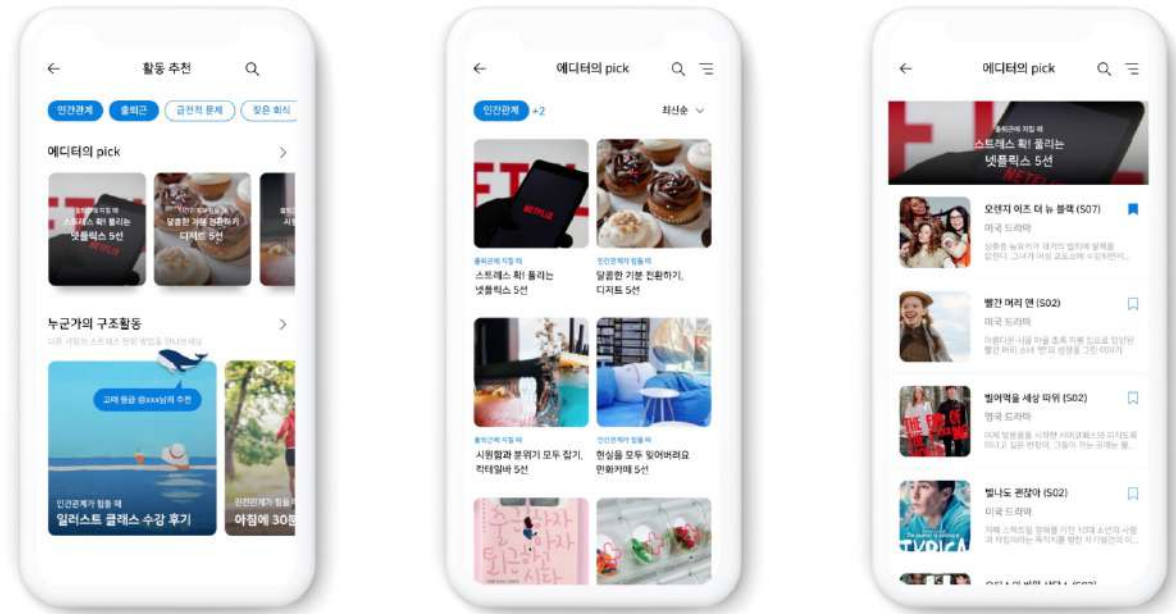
←
활동 추천

인간관계
출퇴근
금전적 문제
잦은 회식

에디터의 pick
>

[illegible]
스트레스 확! 풀리는
넷플릭스 5선

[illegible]
달콤한 기분 전환하기
디저트 5선

누군가의 구조활동
>
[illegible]

고래 등급 @xxx님의 추천

인간관계가 힘들 때
일러스트 클래스 수강 후기

인간관계가 힘들 때
아침에 30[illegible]

←
에디터의 pick

인간관계
+2
최신순

출퇴근에 지칠 때
스트레스 확! 풀리는
넷플릭스 5선

인간관계가 힘들 때
달콤한 기분 전환하기,
디저트 5선

출퇴근에 지칠 때
시원함과 분위기 모두 잡기,
칵테일바 5선

인간관계가 힘들 때
현실을 모두 잊어버려요
만화카페 5선

←
에디터의 pick

출퇴근에 지칠 때
스트레스 확! 풀리는
넷플릭스 5선

오렌지 이즈 더 뉴 블랙 (S07)
미국 드라마
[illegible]

빨간 머리 앤 (S02)
미국 드라마
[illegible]

빌어먹을 세상 따위 (S02)
영국 드라마
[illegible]

별나도 괜찮아 (S02)
미국 드라마
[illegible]

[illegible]